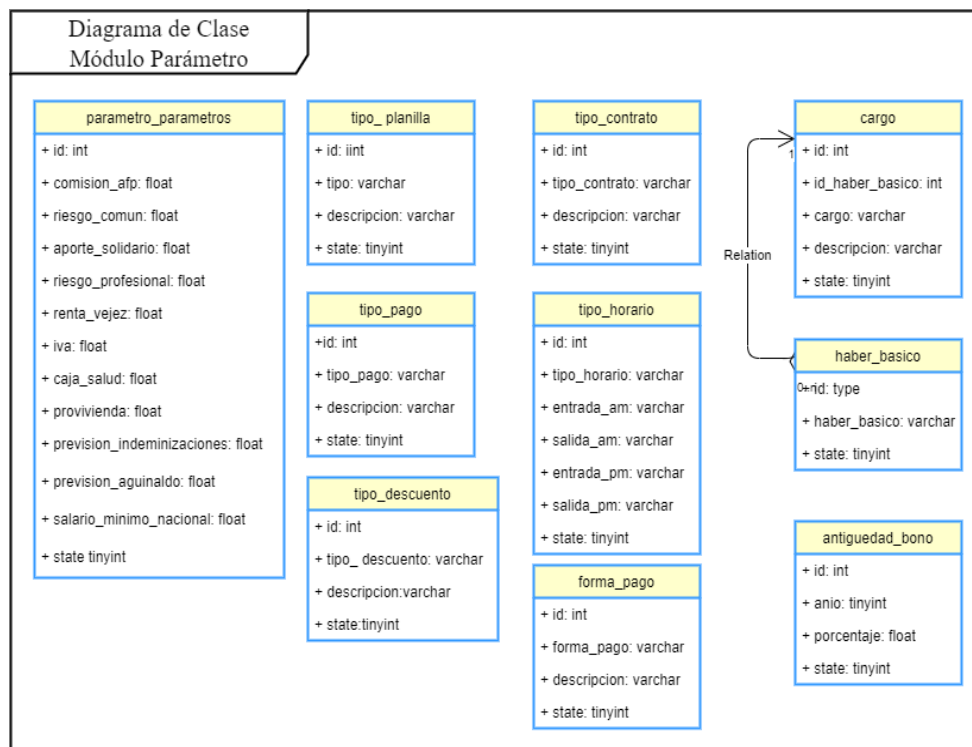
Diagrama de Clase
Módulo Parámetro

parametro_parametros
+ id: int
+ comision_afp: float
+ riesgo_comun: float
+ aporte_solidario: float
+ riesgo_profesional: float
+ renta_vejez: float
+ iva: float
+ caja_salud: float
+ provivienda: float
+ prevision_indeminizaciones: float
+ prevision_aguinaldo: float
+ salario_minimo_nacional: float
+ state tinyint

tipo_ planilla
+ id: iint
+ tipo: varchar
+ descripcion: varchar
+ state: tinyint

tipo_pago
+id: int
+ tipo_pago: varchar
+ descripcion: varchar
+ state: tinyint

tipo_descuento
+ id: int
+ tipo_ descuento: varchar
+ descripcion:varchar
+ state:tinyint

tipo_contrato
+ id: int
+ tipo_contrato: varchar
+ descripcion: varchar
+ state: tinyint

tipo_horario
+ id: int
+ tipo_horario: varchar
+ entrada_am: varchar
+ salida_am: varchar
+ entrada_pm: varchar
+ salida_pm: varchar
+ state: tinyint

forma_pago
+ id: int
+ forma_pago: varchar
+ descripcion: varchar
+ state: tinyint

Relation
1
0..n

cargo
+ id: int
+ id_haber_basico: int
+ cargo: varchar
+ descripcion: varchar
+ state: tinyint

haber_basico
+ id: type
+ haber_basico: varchar
+ state: tinyint

antiguedad_bono
+ id: int
+ anio: tinyint
+ porcentaje: float
+ state: tinyint